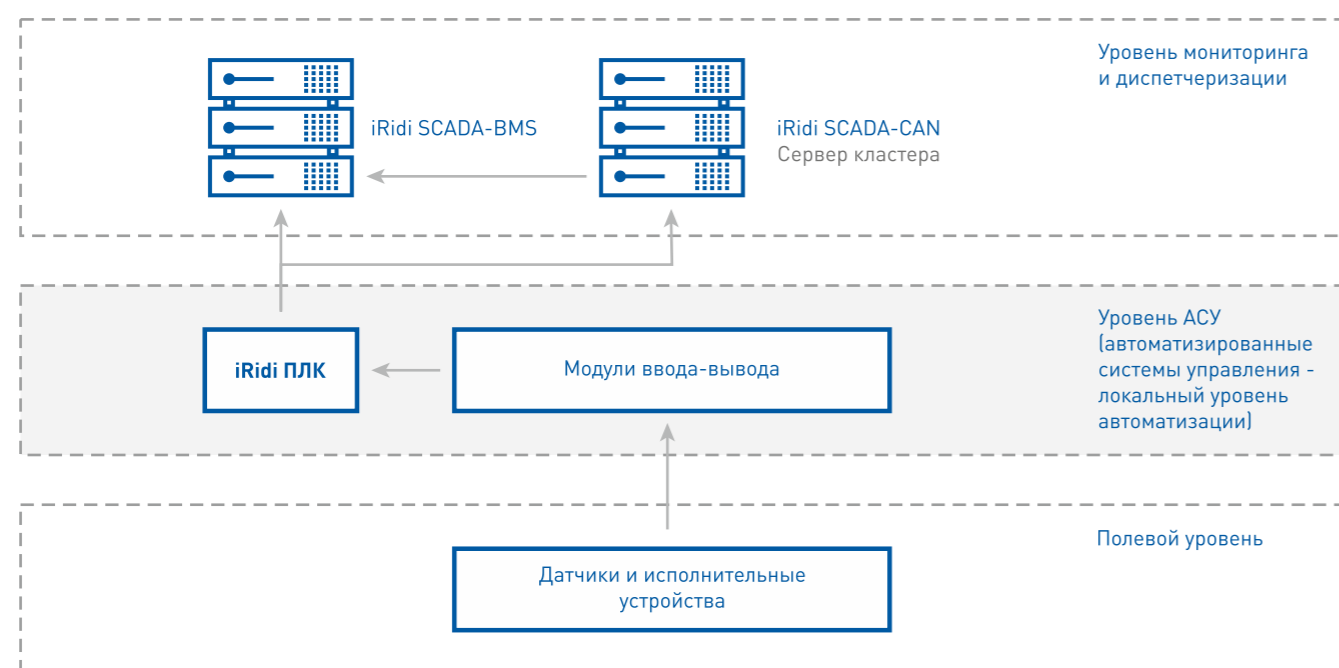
iRidi SCADA-BMS

iRidi SCADA-CAN
Сервер кластера

Уровень мониторинга и диспетчеризации

iRidi ПЛК

Модули ввода-вывода

Уровень АСУ (автоматизированные системы управления - локальный уровень автоматизации)

Датчики и исполнительные устройства

Полевой уровень